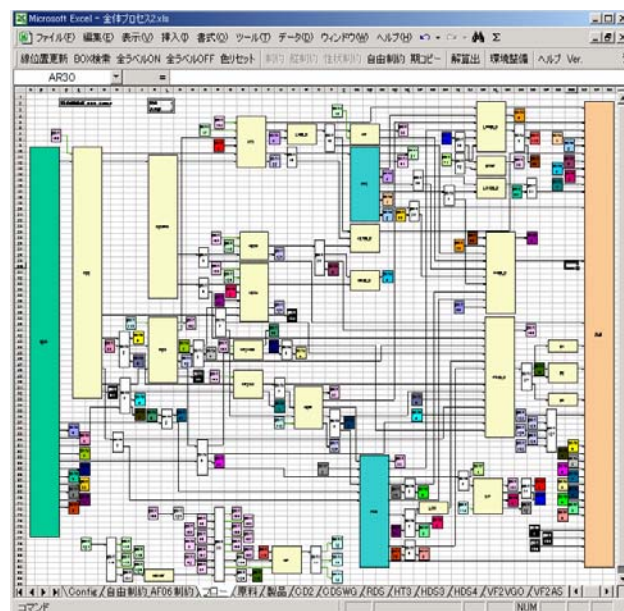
Microsoft Excel - 全体プロセス2.xls

ファイル(F) 編集(E) 表示(V) 挿入(I) 書式(O) ツール(T) データ(D) ウィンドウ(W) ヘルプ(H)

線位置更新 BOX検索 全ラベルON 全ラベルOFF 色リセット 制約 縦制約 性状制約 自由制約 期コピー 解算出 環境整備 ヘルプ Ver.

AR30

Config / 自由制約 AF06制約 / フロー / 原料 / 製品 / CD2 / CDSWG / RDS / HT3 / HDS3 / HDS4 / VF2VGO / VF2AS

コマンド

NUM